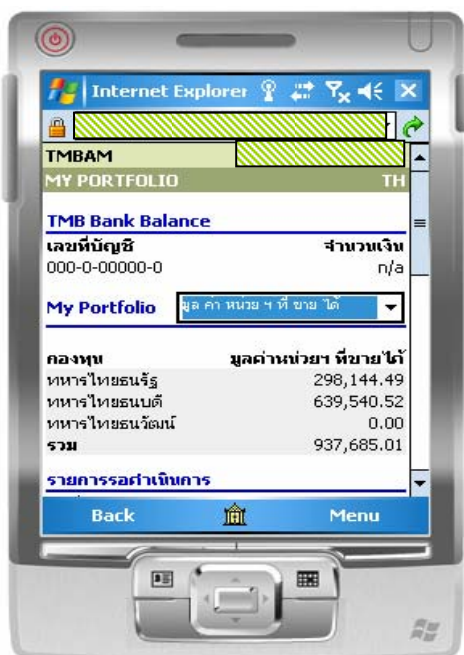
Internet Explorer

TMBAM
MY PORTFOLIO TH

TMB Bank Balance

| เลขที่บัญชี | จำนวนเงิน |
|---|---|
| 000-0-00000-0 | n/a |

My Portfolio มูล ค่า หน่วย ฯ ที่ ขาย ได้

| กองทุน | มูลค่าหน่วยฯ ที่ขายได้ |
|---|---|
| ทหารไทยธนรัฐ | 298,144.49 |
| ทหารไทยธนบดี | 639,540.52 |
| ทหารไทยธนวัฒน์ | 0.00 |
| รวม | 937,685.01 |

รายการรอดำเนินการ

Back Menu